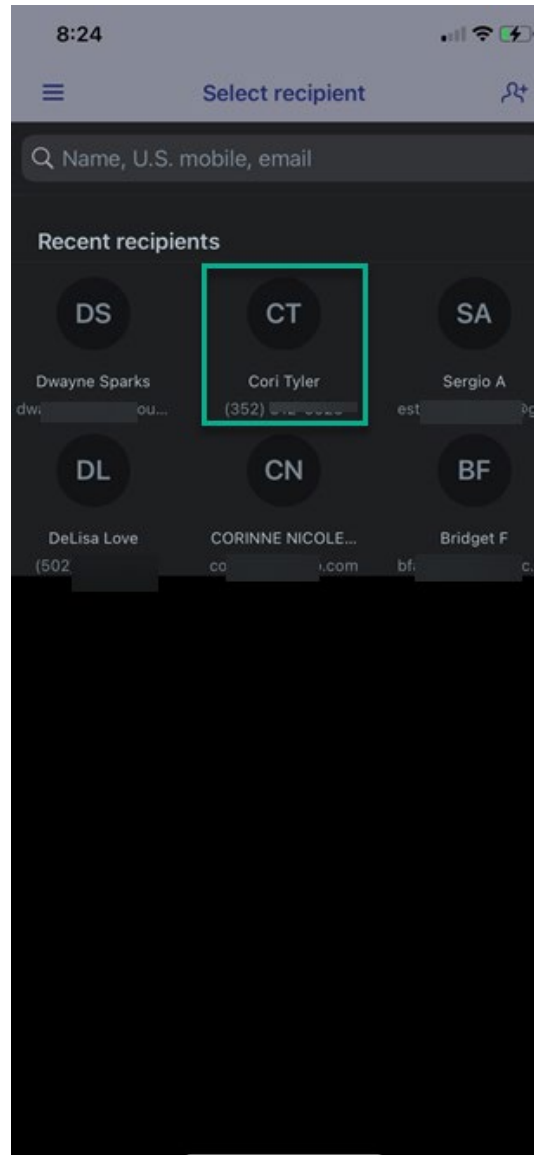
8:24

Select recipient

Name, U.S. mobile, email

Recent recipients

DS
Dwayne Sparks
dw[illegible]ou...

CT
Cori Tyler
(352) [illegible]

SA
Sergio A
est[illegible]

DL
DeLisa Love
(502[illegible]

CN
CORINNE NICOLE...
co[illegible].com

BF
Bridget F
bf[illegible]c.